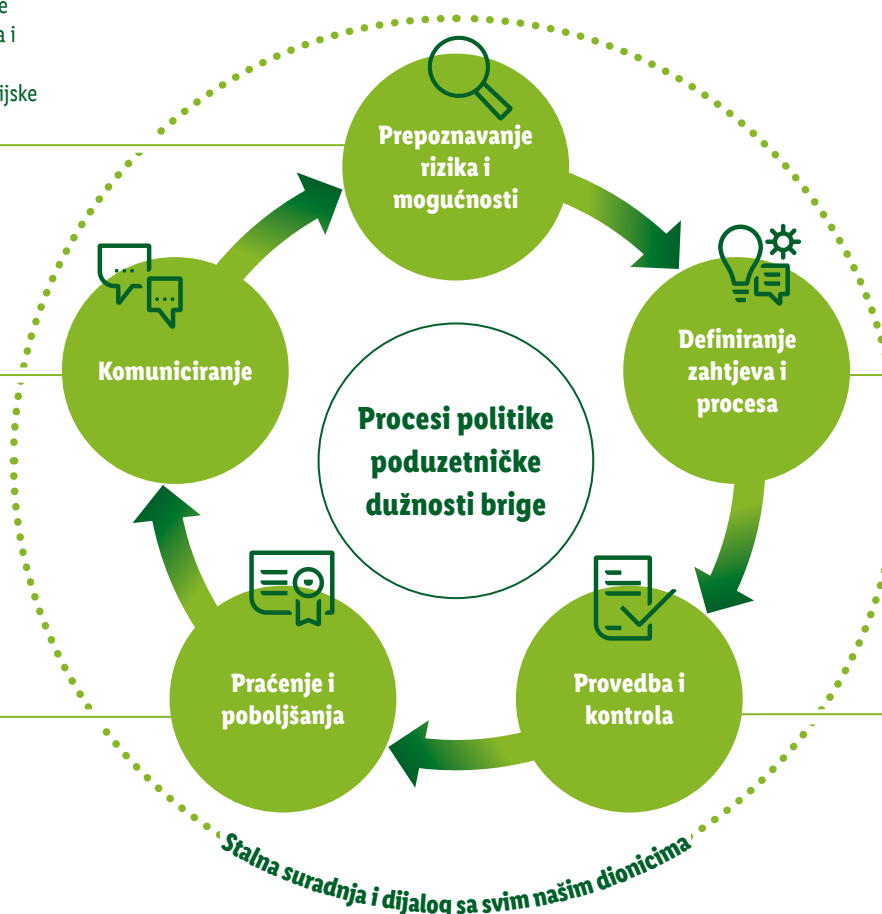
e
a i

ijske

Prepoznavanje rizika i mogućnosti

Definiranje zahtjeva i procesa

Provedba i kontrola

Praćenje i poboljšanja

Komuniciranje

Procesi politike poduzetničke dužnosti brige

Stalna suradnja i dijalog sa svim našim dionicima